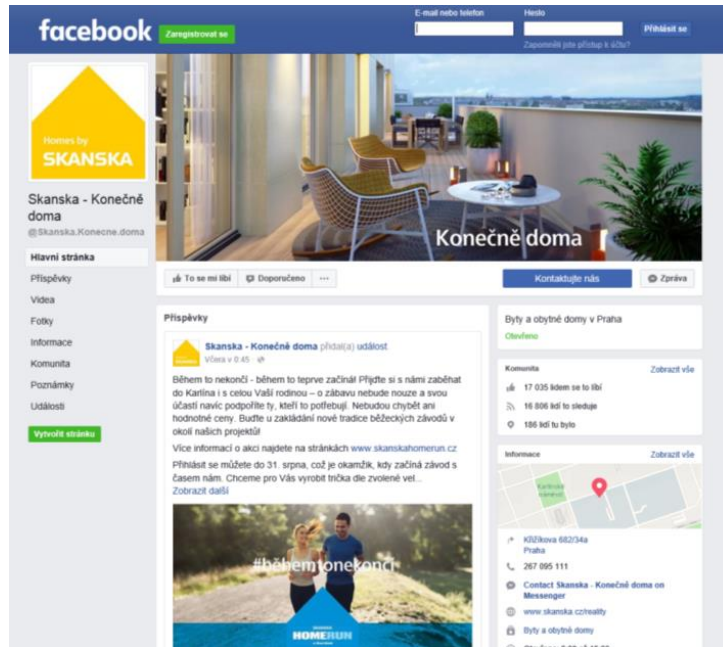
facebook Zaregistrovat se

E-mail nebo telefon Heslo Přihlásit se

Zapomněli jste přístup k účtu?

Homes by SKANSKA

Konečně doma

Skanska - Konečně doma

@Skanska.Konecne.doma

Hlavní stránka

Příspěvky

Videa

Fotky

Informace

Komunita

Poznámky

Události

Vytvořit stránku

To se mi líbí Doporučeno ···

Kontaktujte nás Zpráva

Příspěvky

Skanska - Konečně doma přidal(a) událost

Včera v 0:45

Během to nekončí - během to teprve začíná! Přijďte si s námi zaběhat do Karlína i s celou Vaší rodinou – o zábavu nebude nouze a svou účastí navíc podpoříte ty, kteří to potřebují. Nebudou chybět ani hodnotné ceny. Buďte u zakládání nové tradice běžeckých závodů v okolí našich projektů!

Více informací o akci najdete na stránkách www.skanskahomerun.cz

Přihlásit se můžete do 31. srpna, což je okamžik, kdy začíná závod s časem nám. Chceme pro Vás vyrobit trička dle zvolené vel...

Zobrazit další

#běhemtonekončí

HOMERUN

Byty a obytné domy v Praha

Otevřeno

Komunita Zobrazit vše

17 035 lidem se to líbí

16 806 lidí to sleduje

186 lidí tu bylo

Informace Zobrazit vše

Karlínské náměstí

Křižíkova 682/34a
Praha

267 095 111

Contact Skanska - Konečně doma on Messenger

www.skanska.cz/reality

Byty a obytné domy

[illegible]